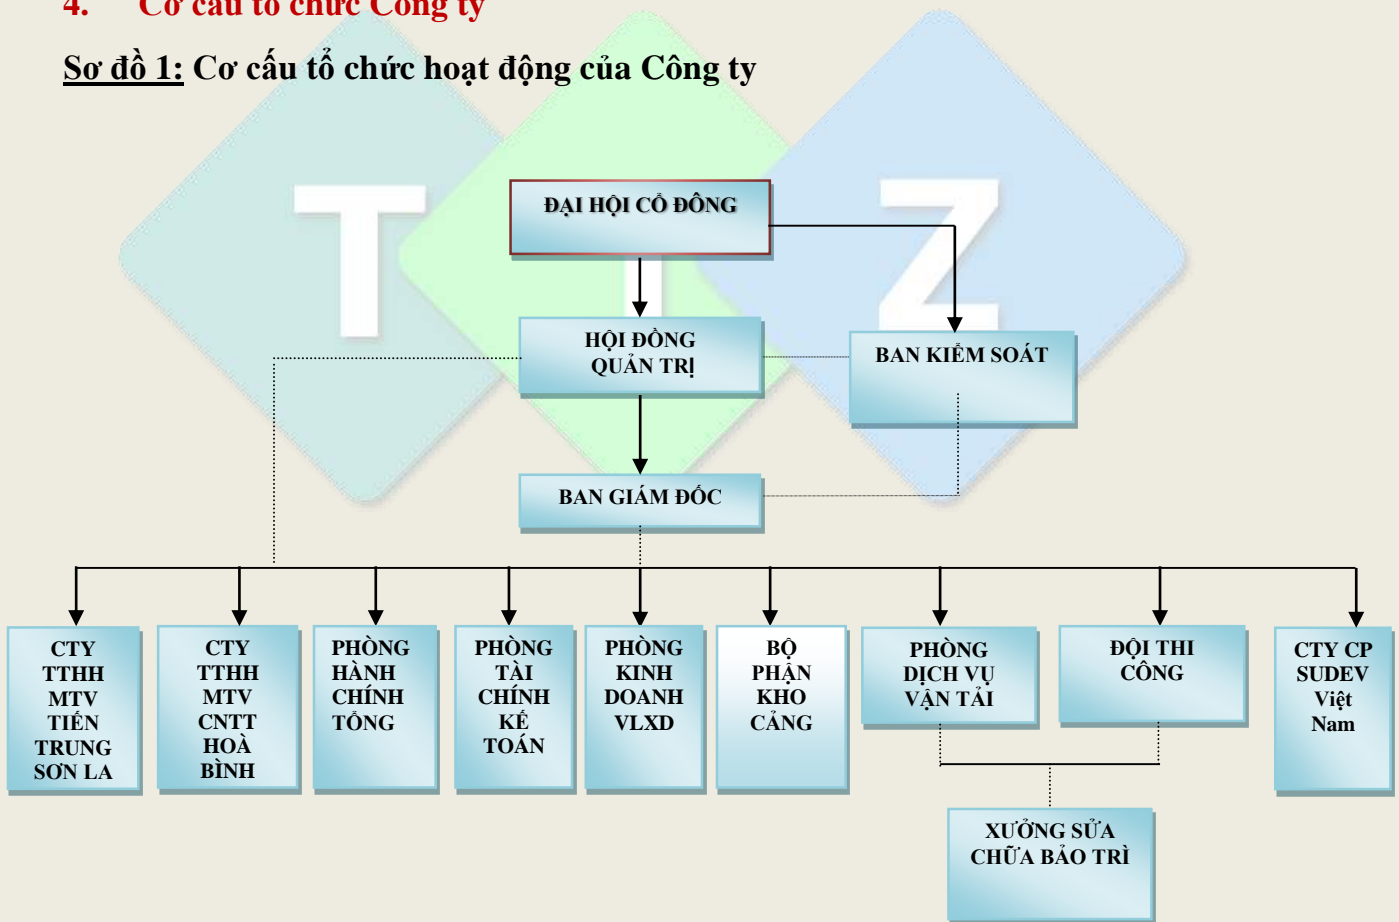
4. Cơ cấu tổ chức Công ty

Sơ đồ 1: Cơ cấu tổ chức hoạt động của Công ty

ĐẠI HỘI CỔ ĐÔNG

HỘI ĐỒNG QUẢN TRỊ

BAN KIỂM SOÁT

BAN GIÁM ĐỐC

CTY TTHH MTV TIẾN TRUNG SƠN LA

CTY TTHH MTV CNTT HOÀ BÌNH

PHÒNG HÀNH CHÍNH TỔNG

PHÒNG TÀI CHÍNH KẾ TOÁN

PHÒNG KINH DOANH VLXD

BỘ PHẬN KHO CẢNG

PHÒNG DỊCH VỤ VẬN TẢI

ĐỘI THI CÔNG

CTY CP SUDEV Việt Nam

XƯỞNG SỬA CHỮA BẢO TRÌ